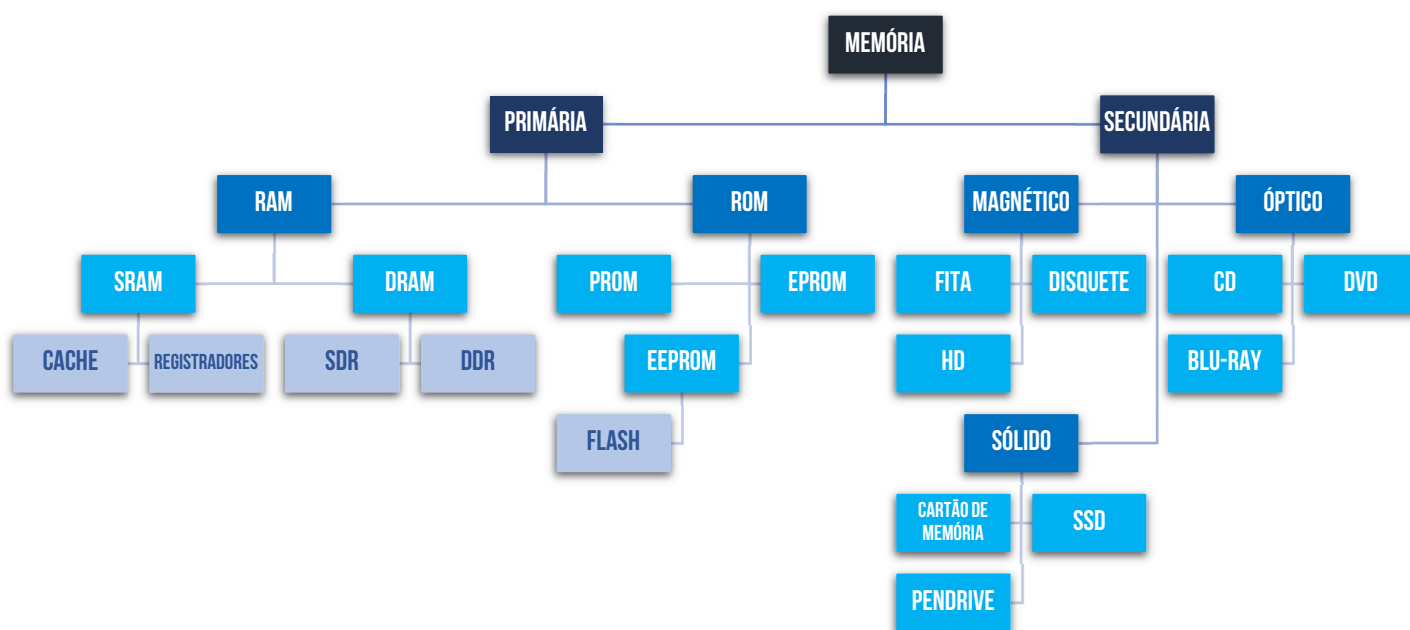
MEMÓRIA

PRIMÁRIA

SECUNDÁRIA

RAM

ROM

MAGNÉTICO

ÓPTICO

SRAM

DRAM

PROM

EPROM

FITA

DISQUETE

CD

DVD

CACHE

REGISTRADORES

SDR

DDR

EEPROM

HD

BLU-RAY

FLASH

SÓLIDO

CARTÃO DE MEMÓRIA

SSD

PENDRIVE